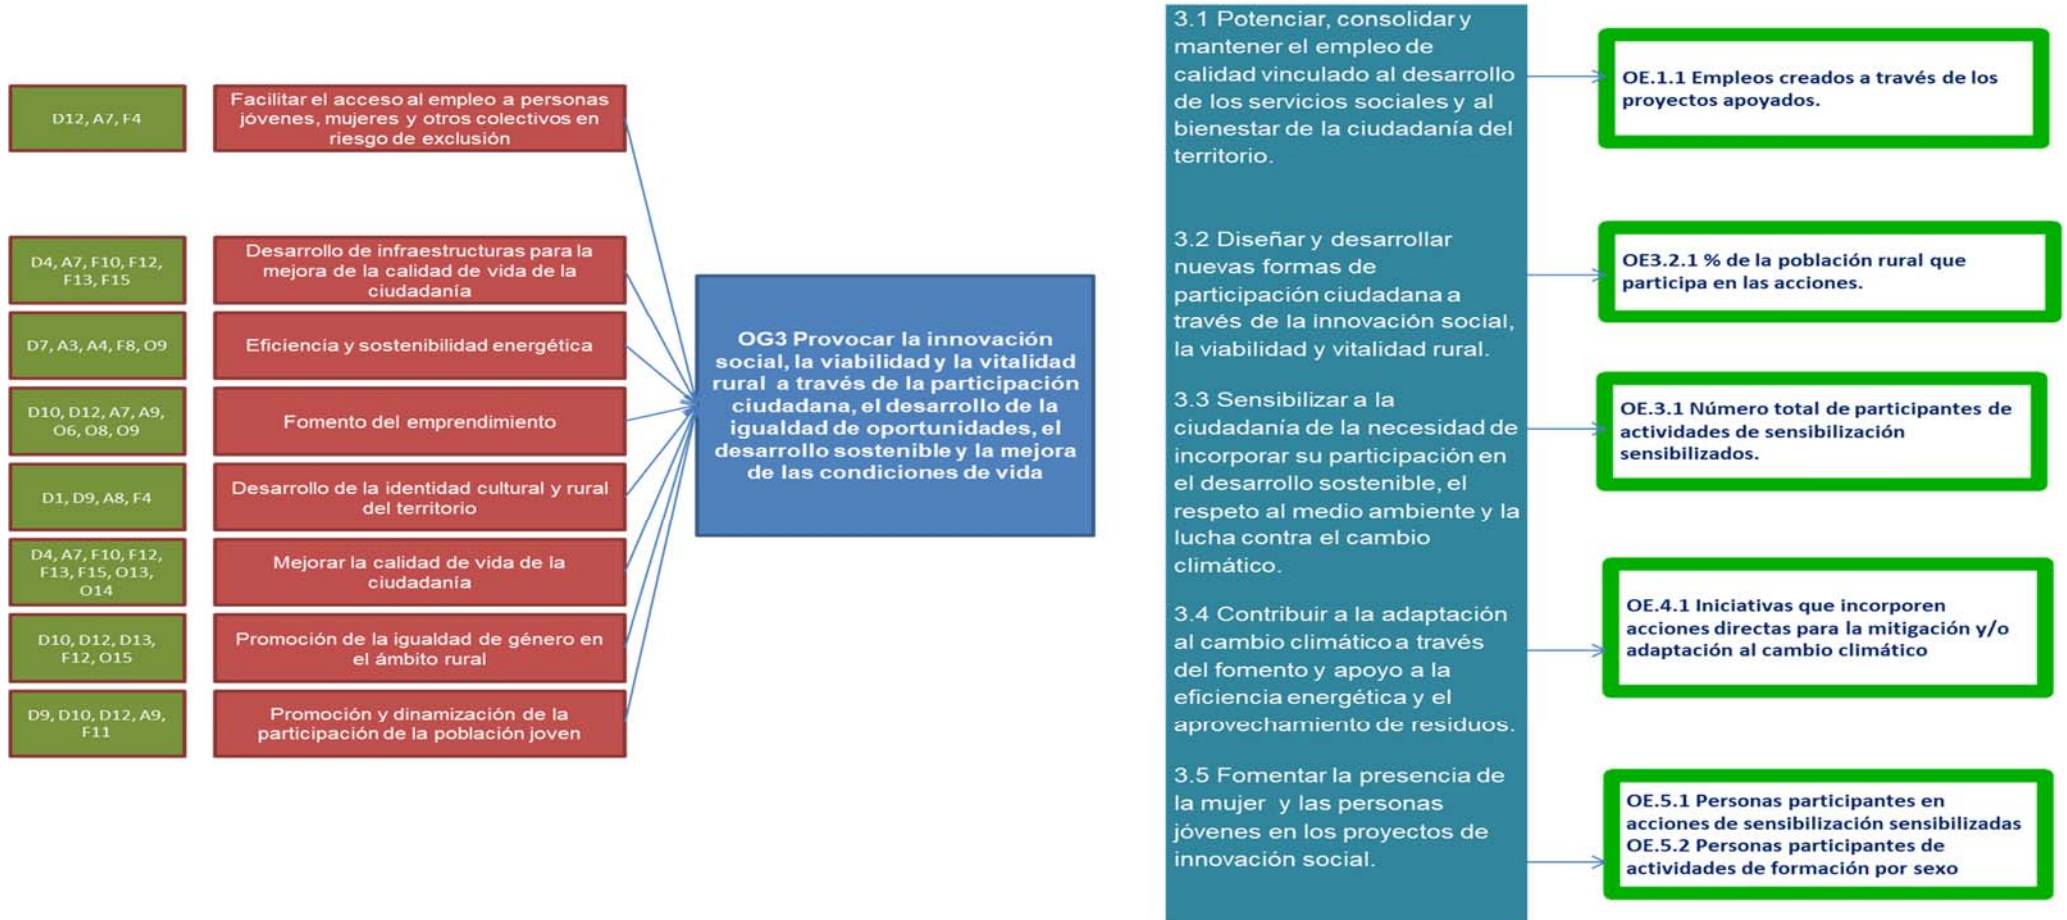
D12, A7, F4

Facilitar el acceso al empleo a personas jóvenes, mujeres y otros colectivos en riesgo de exclusión

D4, A7, F10, F12, F13, F15

Desarrollo de infraestructuras para la mejora de la calidad de vida de la ciudadanía

D7, A3, A4, F8, O9

Eficiencia y sostenibilidad energética

D10, D12, A7, A9, O6, O8, O9

Fomento del emprendimiento

D1, D9, A8, F4

Desarrollo de la identidad cultural y rural del territorio

D4, A7, F10, F12, F13, F15, O13, O14

Mejorar la calidad de vida de la ciudadanía

D10, D12, D13, F12, O15

Promoción de la igualdad de género en el ámbito rural

D9, D10, D12, A9, F11

Promoción y dinamización de la participación de la población joven

OG3 Provocar la innovación social, la viabilidad y la vitalidad rural a través de la participación ciudadana, el desarrollo de la igualdad de oportunidades, el desarrollo sostenible y la mejora de las condiciones de vida

3.1 Potenciar, consolidar y mantener el empleo de calidad vinculado al desarrollo de los servicios sociales y al bienestar de la ciudadanía del territorio.

3.2 Diseñar y desarrollar nuevas formas de participación ciudadana a través de la innovación social, la viabilidad y vitalidad rural.

3.3 Sensibilizar a la ciudadanía de la necesidad de incorporar su participación en el desarrollo sostenible, el respeto al medio ambiente y la lucha contra el cambio climático.

3.4 Contribuir a la adaptación al cambio climático a través del fomento y apoyo a la eficiencia energética y el aprovechamiento de residuos.

3.5 Fomentar la presencia de la mujer y las personas jóvenes en los proyectos de innovación social.

OE.1.1 Empleos creados a través de los proyectos apoyados.

OE3.2.1 % de la población rural que participa en las acciones.

OE.3.1 Número total de participantes de actividades de sensibilización sensibilizados.

OE.4.1 Iniciativas que incorporen acciones directas para la mitigación y/o adaptación al cambio climático

OE.5.1 Personas participantes en acciones de sensibilización sensibilizadas
OE.5.2 Personas participantes de actividades de formación por sexo